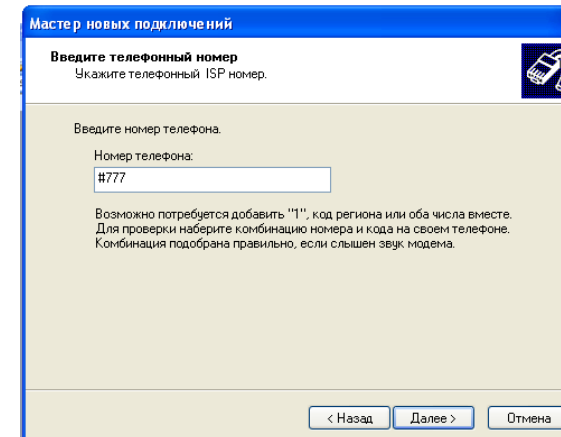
Мастер новых подключений

Введите телефонный номер
Укажите телефонный ISP номер.

Введите номер телефона.

Номер телефона:

#777

Возможно потребуется добавить "1", код региона или оба числа вместе. Для проверки наберите комбинацию номера и кода на своем телефоне. Комбинация подобрана правильно, если слышен звук модема.

< Назад   Далее >   Отмена